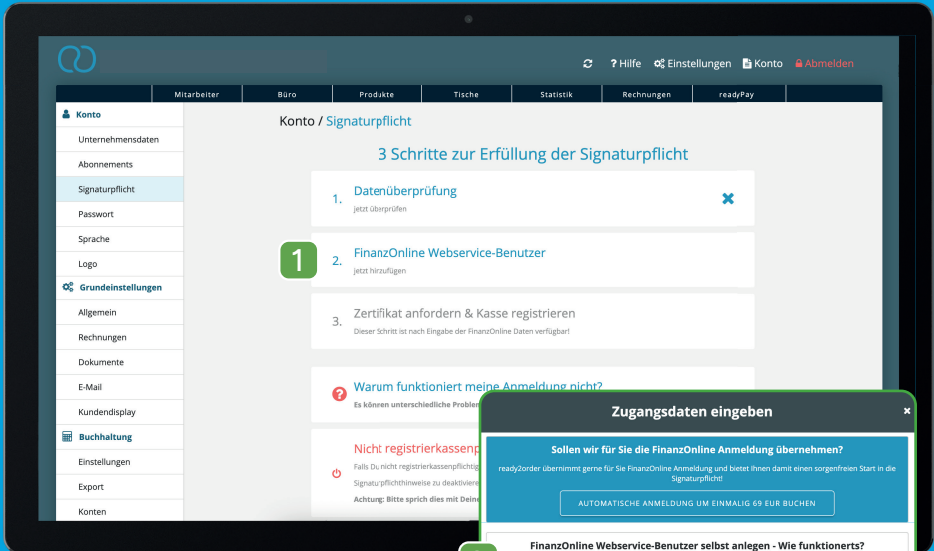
? Hilfe Einstellungen Konto Abmelden

Mitarbeiter | Büro | Produkte | Tische | Statistik | Rechnungen | readyPay

Konto
Unternehmensdaten
Abonnements
Signaturpflicht
Passwort
Sprache
Logo
Grundeinstellungen
Allgemein
Rechnungen
Dokumente
E-Mail
Kundendisplay
Buchhaltung
Einstellungen
Export
Konten

Konto / Signaturpflicht

3 Schritte zur Erfüllung der Signaturpflicht

1. Datenüberprüfung
jetzt überprüfen

1

2. FinanzOnline Webservice-Benutzer
jetzt hinzufügen

3. Zertifikat anfordern & Kasse registrieren
Dieser Schritt ist nach Eingabe der FinanzOnline Daten verfügbar!

Warum funktioniert meine Anmeldung nicht?
Es können unterschiedliche Problem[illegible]

Nicht registrierkassenp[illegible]
Falls Du nicht registrierkassenpflichtig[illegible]
Signaturpflichthinweise zu deaktiviere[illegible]
Achtung: Bitte sprich dies mit Deine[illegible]

Zugangsdaten eingeben

Sollen wir für Sie die FinanzOnline Anmeldung übernehmen?
ready2order übernimmt gerne für Sie FinanzOnline Anmeldung und bietet Ihnen damit einen sorgenfreien Start in die Signaturpflicht!

AUTOMATISCHE ANMELDUNG UM EINMALIG 69 EUR BUCHEN

FinanzOnline Webservice-Benutzer selbst anlegen - Wie funktionierts?